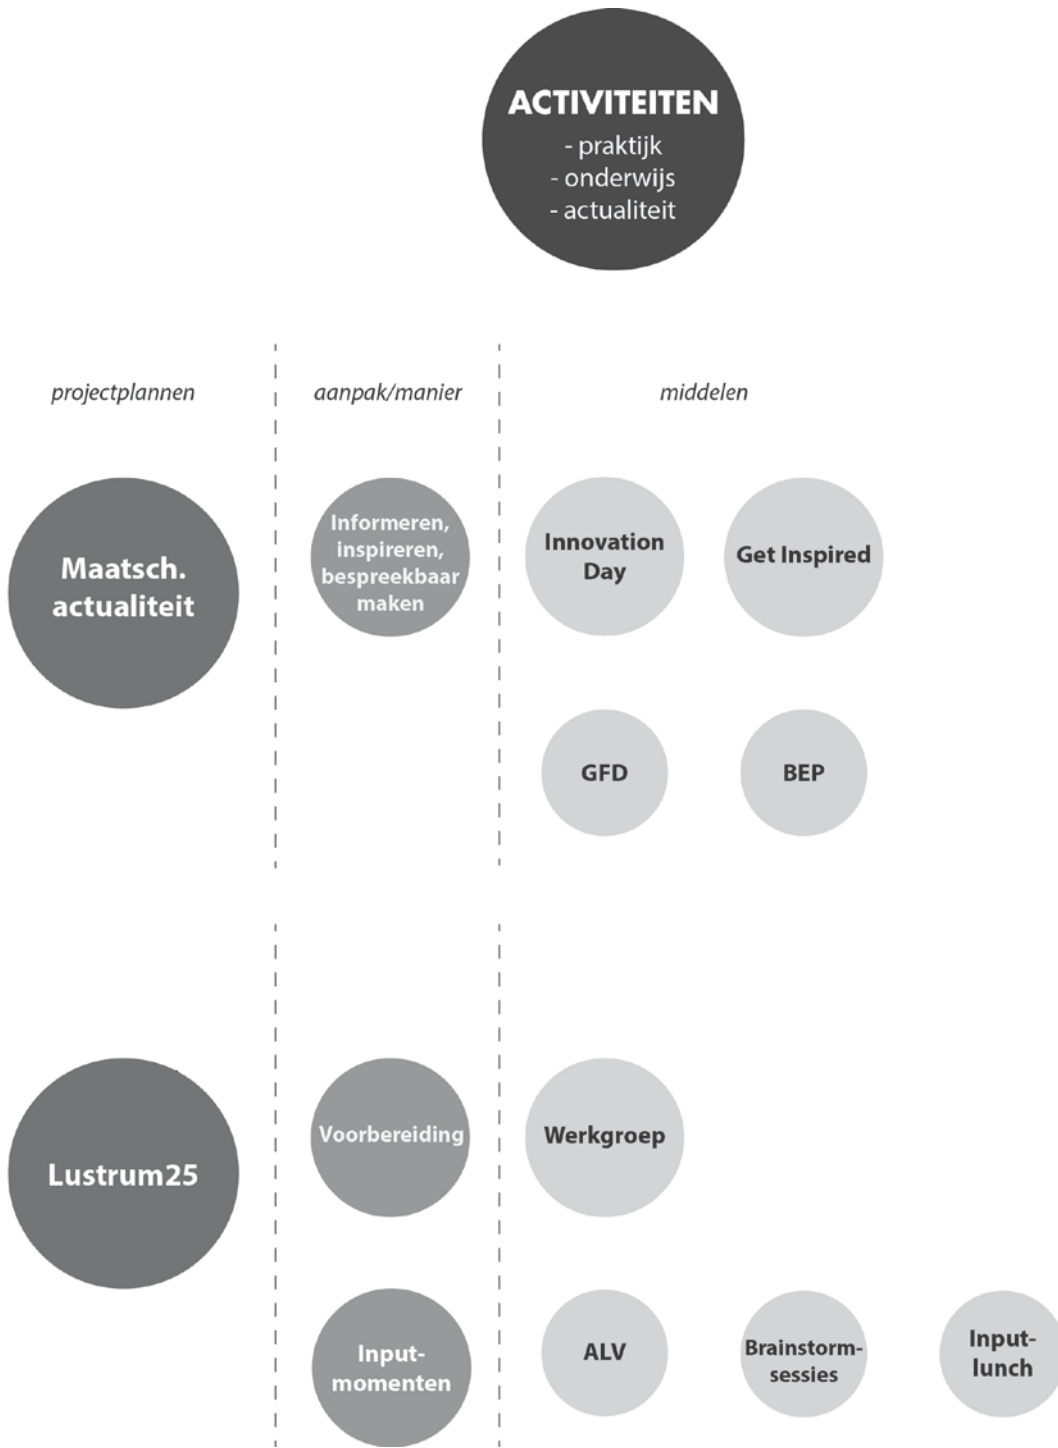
ACTIVITEITEN
- praktijk
- onderwijs
- actualiteit

projectplannen

aanpak/manier

middelen

Maatsch. actualiteit

Informeren, inspireren, bespreekbaar maken

Innovation Day

Get Inspired

GFD

BEP

Lustrum25

Voorbereiding

Werkgroep

Input-momenten

ALV

Brainstorm-sessies

Input-lunch